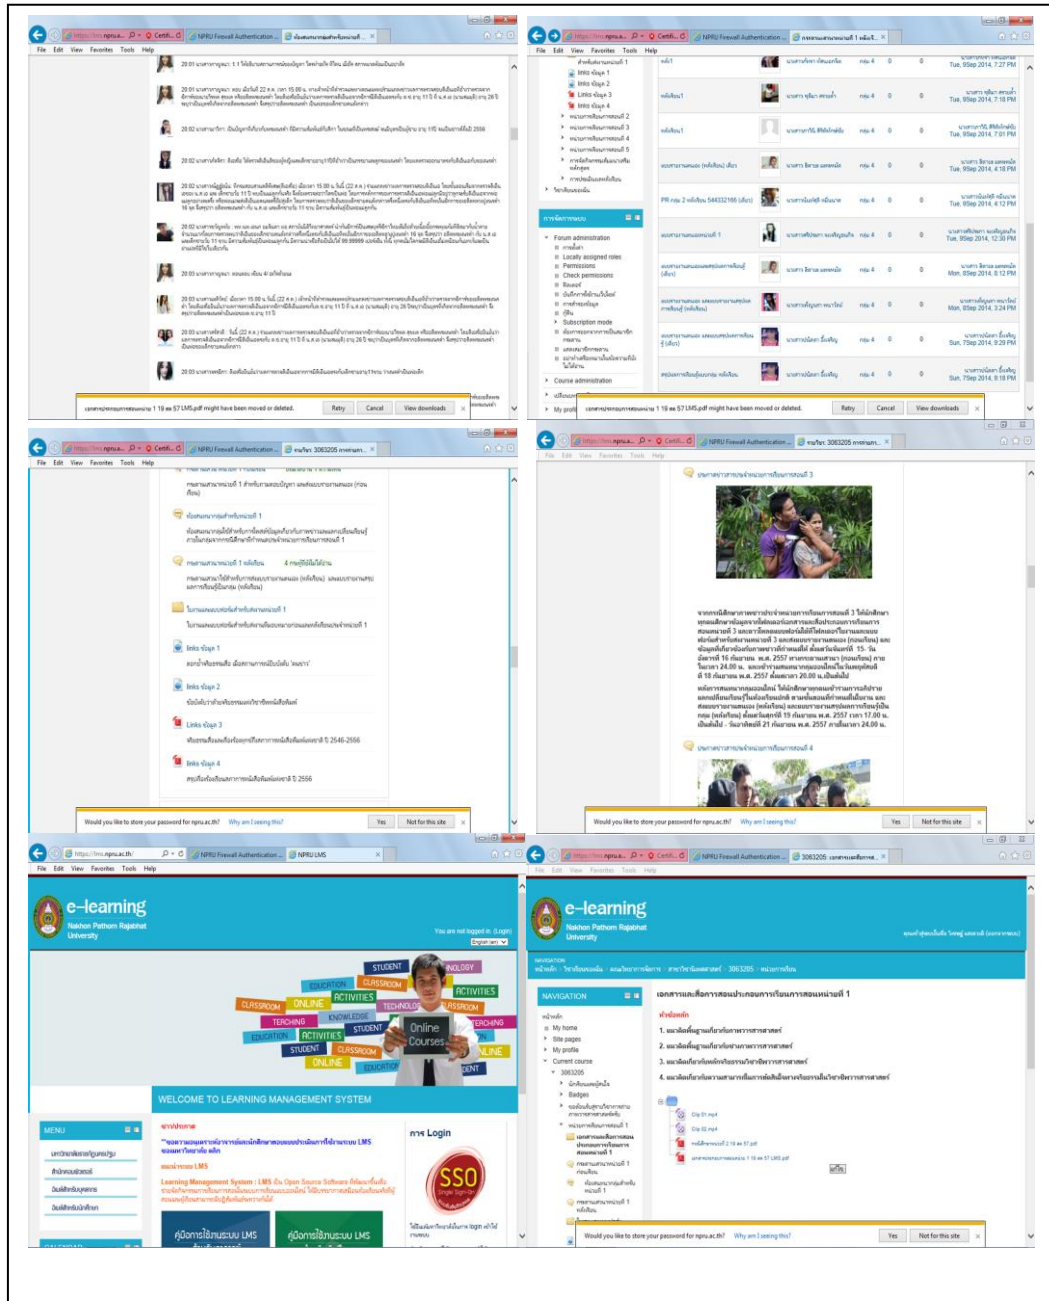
File Edit View Favorites Tools Help

NPRU Firewall Authentication

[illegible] might have been moved or deleted.

Retry Cancel View downloads

Would you like to store your password for npru.ac.th? Why am I seeing this? Yes Not for this site

Links ข้อมูล 1

Links ข้อมูล 2

Links ข้อมูล 3

Links ข้อมูล 4

Forum administration

Locally assigned roles

Permissions

Check permissions

Subscription mode

Course administration

Tue, 9Sep 2014, 7:27 PM

Tue, 9Sep 2014, 7:18 PM

Tue, 9Sep 2014, 7:01 PM

Tue, 9Sep 2014, 4:18 PM

Tue, 9Sep 2014, 4:12 PM

Tue, 9Sep 2014, 12:30 PM

Mon, 8Sep 2014, 8:12 PM

Mon, 8Sep 2014, 3:24 PM

Sun, 7Sep 2014, 9:29 PM

Sun, 7Sep 2014, 8:18 PM

รายวิชา 3063205

links ข้อมูล 1

links ข้อมูล 2

Links ข้อมูล 3

links ข้อมูล 4

e-learning

Nakhon Pathom Rajabhat University

You are not logged in. (Login)

English (en)

STUDENT EDUCATION CLASSROOM ACTIVITIES ONLINE TECHNOLOGY KNOWLEDGE TEACHING Online Courses

WELCOME TO LEARNING MANAGEMENT SYSTEM

MENU

Learning Management System : LMS

การ Login

SSO Single Sign-On

คู่มือการใช้ระบบ LMS

NAVIGATION

My home

Site pages

My profile

Current course

3063205

Badges

เอกสารและสื่อการสอนประกอบการเรียนการสอนหน่วยที่ 1

Clip 01.mp4

Clip 02.mp4